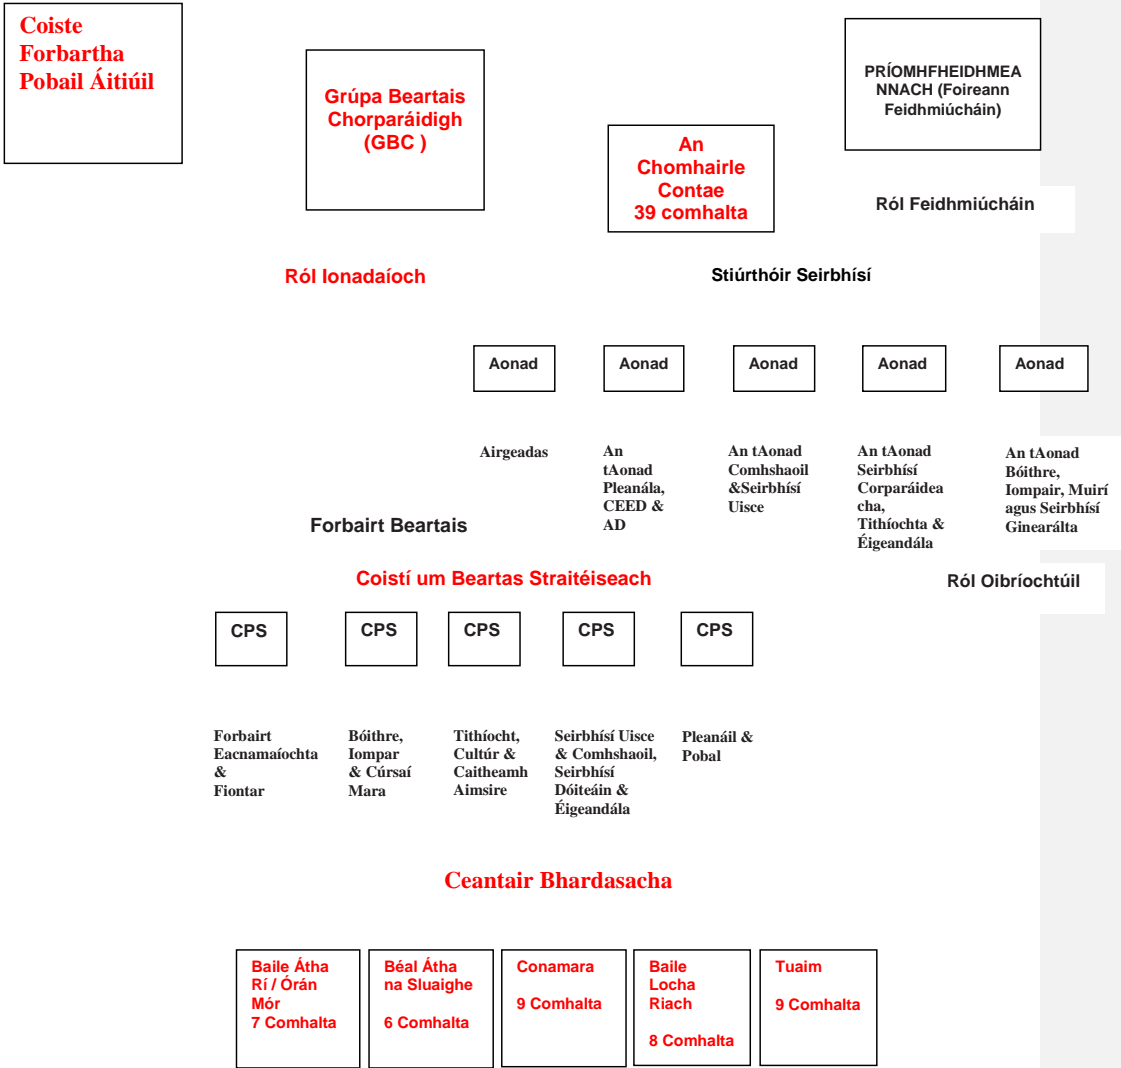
Coiste Forbartha Pobail Áitiúil

Grúpa Beartais Chorparáidigh (GBC )

An Chomhairle Contae 39 comhalta

PRÍOMHFHEIDHMEANNACH (Foireann Feidhmiúcháin)

Ról Feidhmiúcháin

Ról Ionadaíoch

Stiúrthóir Seirbhísí

Aonad

Aonad

Aonad

Aonad

Aonad

Airgeadas

An tAonad Pleanála, CEED & AD

An tAonad Comhshaoil &Seirbhísí Uisce

An tAonad Seirbhísí Corparáideacha, Tithíochta & Éigeandála

An tAonad Bóithre, Iompair, Muirí agus Seirbhísí Ginearálta

Forbairt Beartais

Coistí um Beartas Straitéiseach

Ról Oibríochtúil

CPS

CPS

CPS

CPS

CPS

Forbairt Eacnamaíochta & Fiontar

Bóithre, Iompar & Cúrsaí Mara

Tithíocht, Cultúr & Caitheamh Aimsire

Seirbhísí Uisce & Comhshaoil, Seirbhísí Dóiteáin & Éigeandála

Pleanáil & Pobal

Ceantair Bhardasacha

Baile Átha Rí / Órán Mór 7 Comhalta

Béal Átha na Sluaighe 6 Comhalta

Conamara 9 Comhalta

Baile Locha Riach 8 Comhalta

Tuaim 9 Comhalta